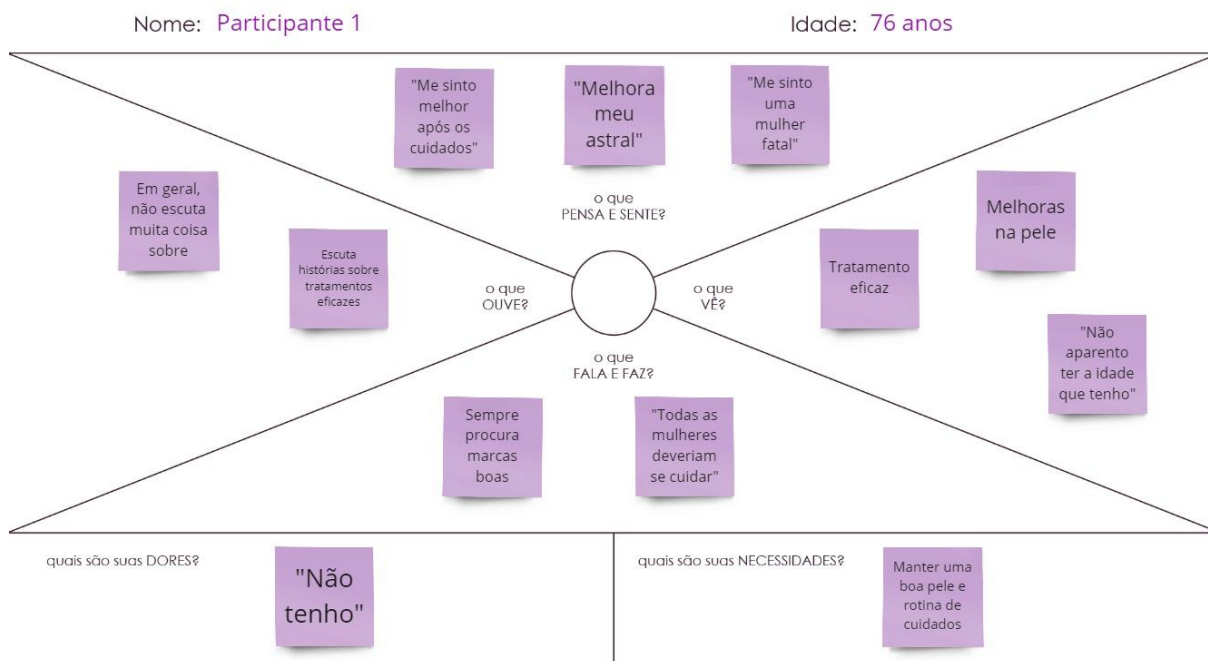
Nome: Participante 1

Idade: 76 anos

"Me sinto melhor após os cuidados"

"Melhora meu astral"

"Me sinto uma mulher fatal"

o que PENSA E SENTE?

Em geral, não escuta muita coisa sobre

Escuta histórias sobre tratamentos eficazes

o que OUVE?

o que VÊ?

Tratamento eficaz

Melhoras na pele

"Não aparento ter a idade que tenho"

o que FALA E FAZ?

Sempre procura marcas boas

"Todas as mulheres deveriam se cuidar"

quais são suas DORES?

"Não tenho"

quais são suas NECESSIDADES?

Manter uma boa pele e rotina de cuidados